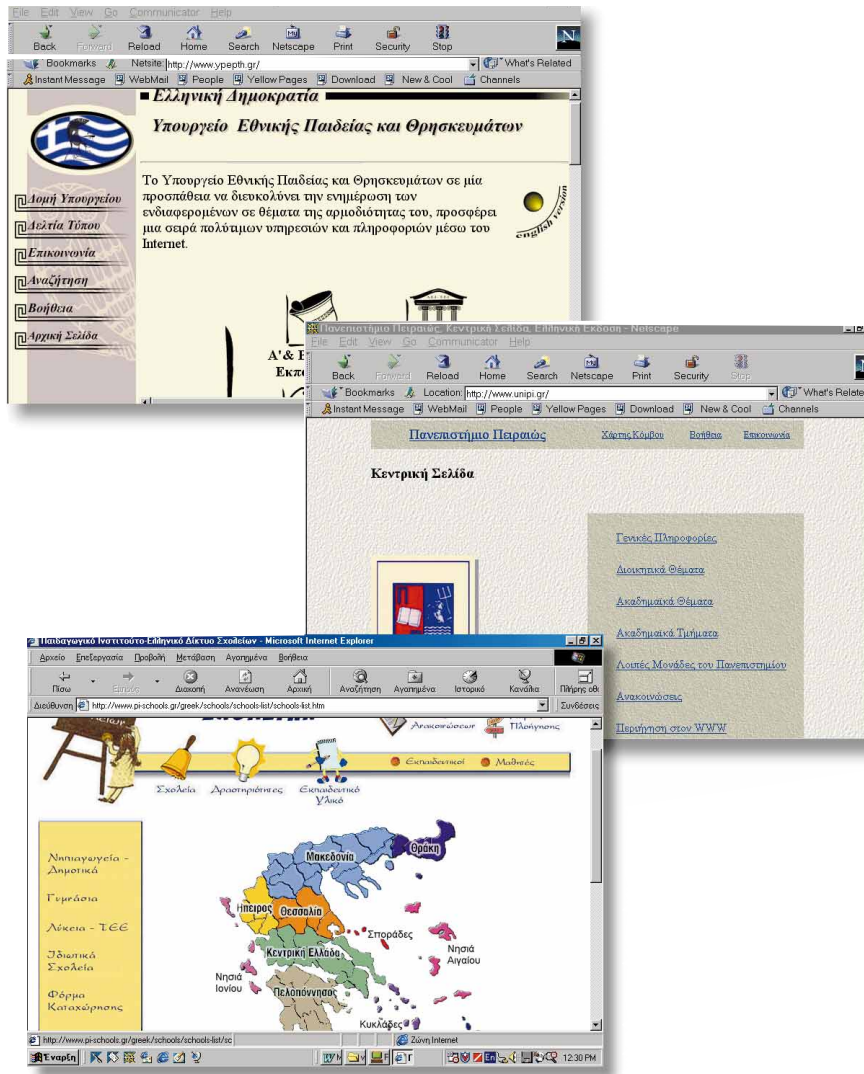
File Edit View Go Communicator Help

Back Forward Reload Home Search Netscape Print Security Stop

Bookmarks Netsite: http://www.ypepth.gr/ What's Related

Instant Message WebMail People Yellow Pages Download New & Cool Channels

Ελληνική Δημοκρατία

Υπουργείο Εθνικής Παιδείας και Θρησκευμάτων

Δομή Υπουργείου

Δελτία Τύπου

Επικοινωνία

Αναζήτηση

Βοήθεια

Αρχική Σελίδα

Το Υπουργείο Εθνικής Παιδείας και Θρησκευμάτων σε μία προσπάθεια να διευκολύνει την ενημέρωση των ενδιαφερομένων σε θέματα της αρμοδιότητας του, προσφέρει μια σειρά πολύτιμων υπηρεσιών και πληροφοριών μέσω του Internet.

english version

A' & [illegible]
Εκπ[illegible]

Πανεπιστήμιο Πειραιώς: Κεντρική Σελίδα, Ελληνική Έκδοση - Netscape

File Edit View Go Communicator Help

Back Forward Reload Home Search Netscape Print Security Stop

Bookmarks Location: http://www.unipi.gr/ What's Related

Instant Message WebMail People Yellow Pages Download New & Cool Channels

Πανεπιστήμιο Πειραιώς Χάρτης Κόμβου Βοήθεια Επικοινωνία

Κεντρική Σελίδα

Γενικές Πληροφορίες

Διοικητικά Θέματα

Ακαδημαϊκά Θέματα

Ακαδημαϊκά Τμήματα

Λοιπές Μονάδες του Πανεπιστημίου

Ανακοινώσεις

Περιήγηση στον WWW

Παιδαγωγικό Ινστιτούτο-Ελληνικό Δίκτυο Σχολείων - Microsoft Internet Explorer

Αρχείο Επεξεργασία Προβολή Μετάβαση Αγαπημένα Βοήθεια

Πίσω Εμπρός Διακοπή Ανανέωση Αρχική Αναζήτηση Αγαπημένα Ιστορικό Κανάλια Πλήρης οθ

Διεύθυνση http://www.pi-schools.gr/greek/schools/schools-list/schools-list.htm Συνδέσεις

Ανακοινώσεις Πλοήγησης

Εκπαιδευτικοί Μαθητές

Σχολεία Δραστηριότητες Εκπαιδευτικό Υλικό

Νηπιαγωγεία - Δημοτικά

Γυμνάσια

Λύκεια - ΤΕΕ

Ιδιωτικά Σχολεία

Φόρμα Καταχώρησης

Μακεδονία

Θράκη

Ήπειρος

Θεσσαλία

Σποράδες

Νησιά Αιγαίου

Κεντρική Ελλάδα

Νησιά Ιονίου

Πελοπόννησος

Κυκλάδες

http://www.pi-schools.gr/greek/schools/schools-list/sc

Ζώνη Internet

Έναρξη

12:30 PM